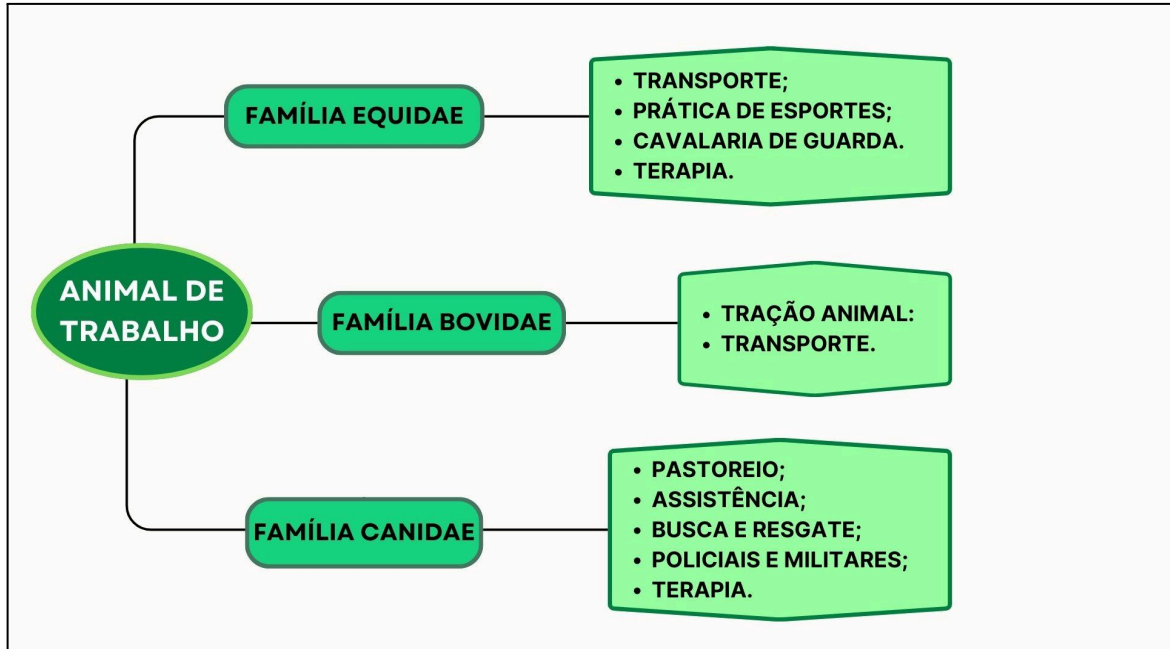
ANIMAL DE TRABALHO

FAMÍLIA EQUIDAE

- TRANSPORTE;
- PRÁTICA DE ESPORTES;
- CAVALARIA DE GUARDA.
- TERAPIA.

FAMÍLIA BOVIDAE

- TRAÇÃO ANIMAL:
- TRANSPORTE.

FAMÍLIA CANIDAE

- PASTOREIO;
- ASSISTÊNCIA;
- BUSCA E RESGATE;
- POLICIAIS E MILITARES;
- TERAPIA.